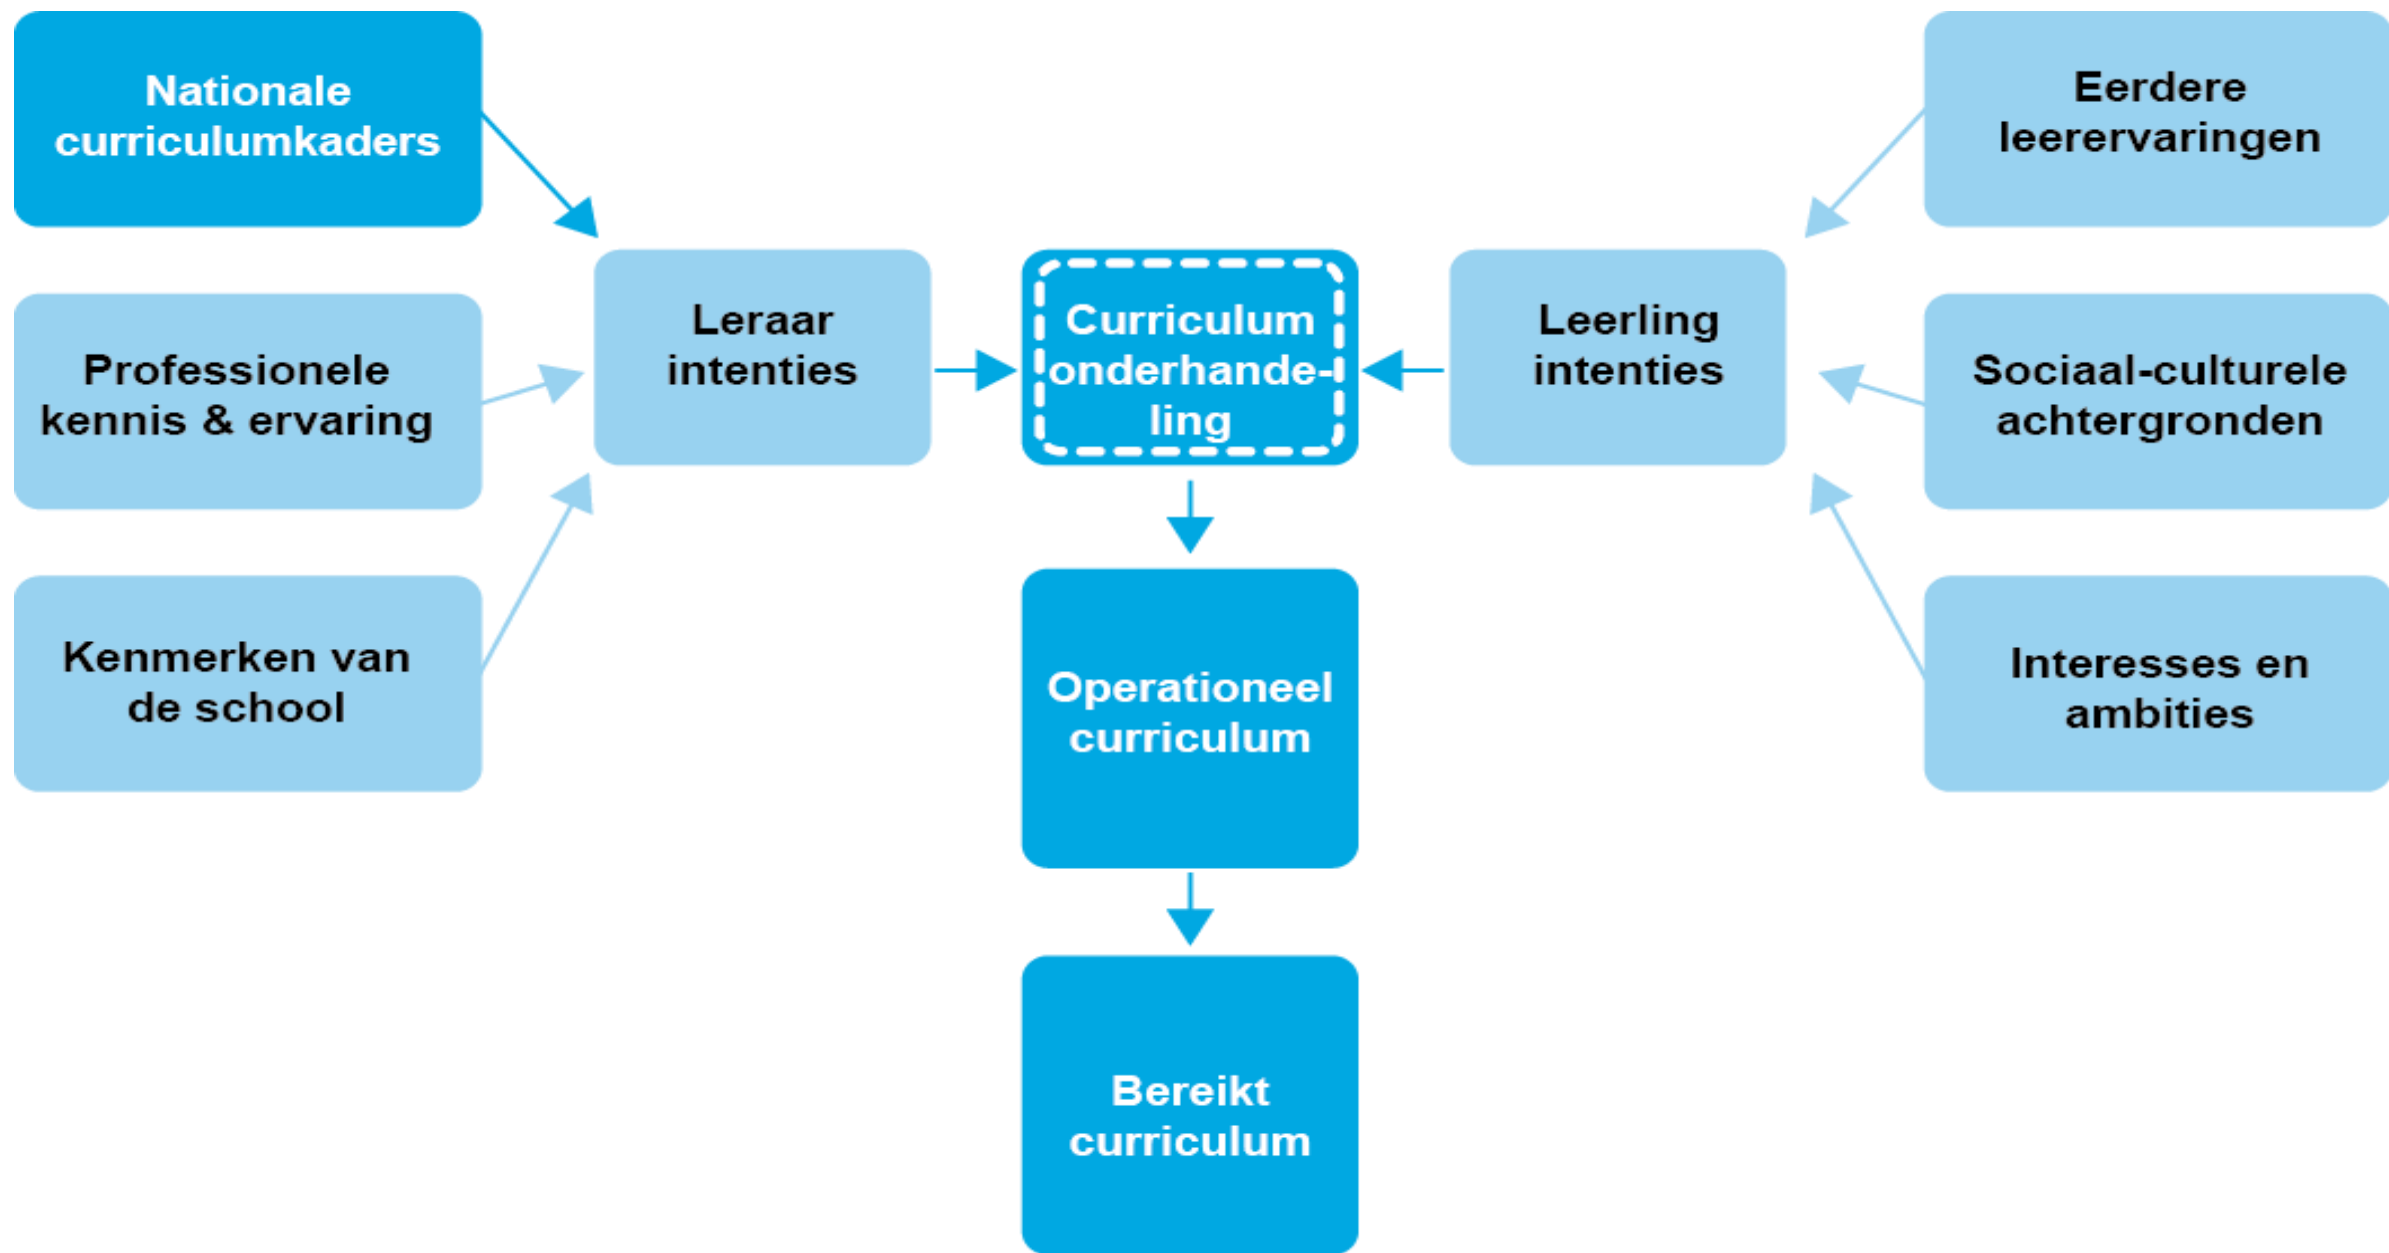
Nationale curriculumkaders

Professionele kennis & ervaring

Kenmerken van de school

Leraar intenties

Curriculum onderhandeling

Operationeel curriculum

Bereikt curriculum

Leerling intenties

Eerdere leerervaringen

Sociaal-culturele achtergronden

Interesses en ambities